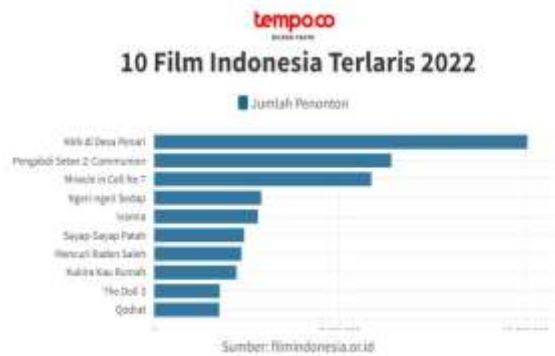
tempo.co

10 Film Indonesia Terlaris 2022

Jumlah Penonton

KKN di Desa Penari
Pengabdi Setan 2: Communion
Miracle in Cell No 7
Ngeri-ngeri Sedap
Ivanna
Sayap-Sayap Patah
Mencuri Raden Saleh
Kukira Kau Rumah
The Doll 3
Qodrat

0 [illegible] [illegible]

Sumber: filmindonesia.or.id